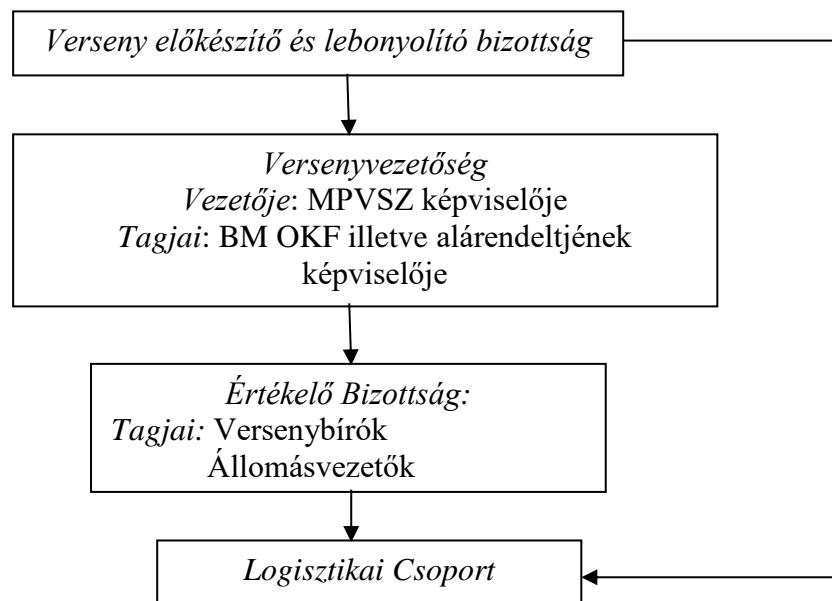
Verseny előkészítő és lebonyolító bizottság

Versenyvezetőség
Vezetője: MPVSZ képviselője
Tagjai: BM OKF illetve alárendeltjének képviselője

Értékelő Bizottság:
Tagjai: Versenybírók
Állomásvezetők

Logisztikai Csoport